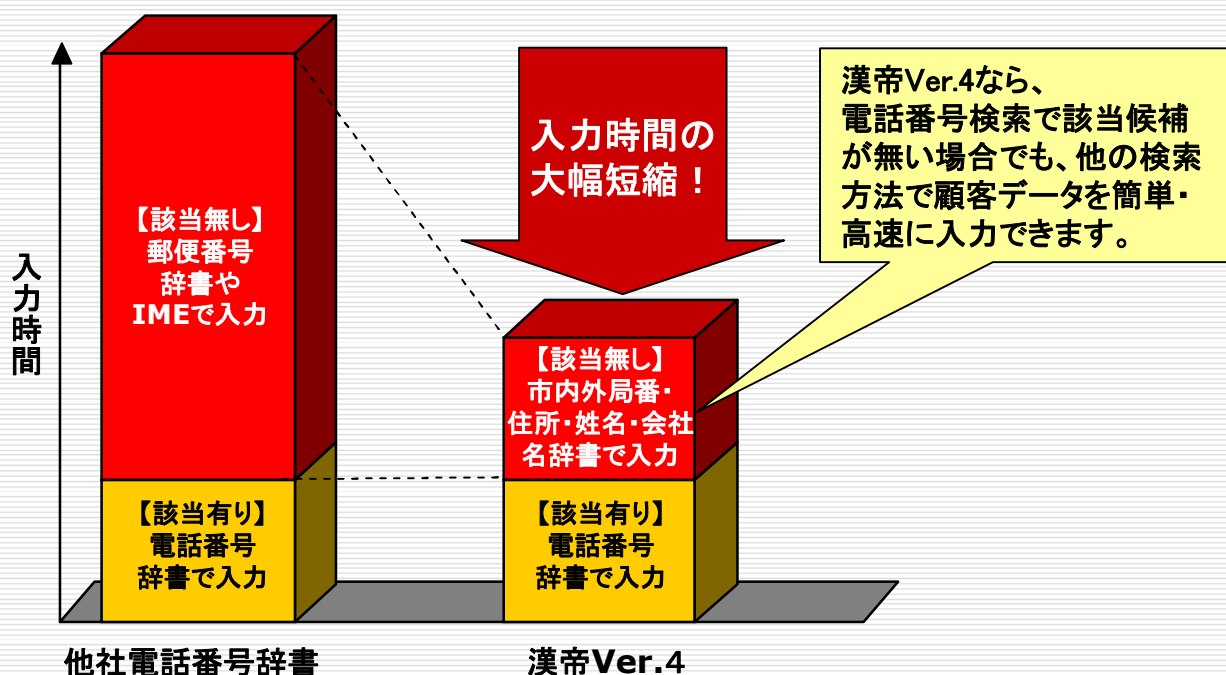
入力時間

【該当無し】
郵便番号
辞書や
IMEで入力

【該当有り】
電話番号
辞書で入力

入力時間の
大幅短縮！

漢帝Ver.4なら、
電話番号検索で該当候補が無い場合でも、他の検索方法で顧客データを簡単・高速に入力できます。

【該当無し】
市内外局番・
住所・姓名・会社名辞書で入力

【該当有り】
電話番号
辞書で入力

他社電話番号辞書

漢帝Ver.4